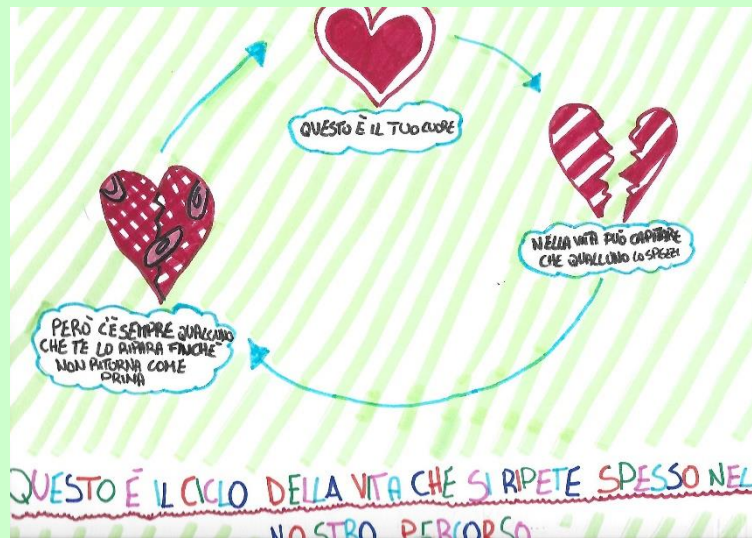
QUESTO È IL TUO CUORE

NELLA VITA PUÒ CAPITARE CHE QUALCUNO LO SPEZZI

PERÒ C'È SEMPRE QUALCUNO CHE TE LO RIPARA FINCHÈ NON RITORNA COME PRIMA

QUESTO È IL CICLO DELLA VITA CHE SI RIPETE SPESSO NEL NOSTRO PERCORSO